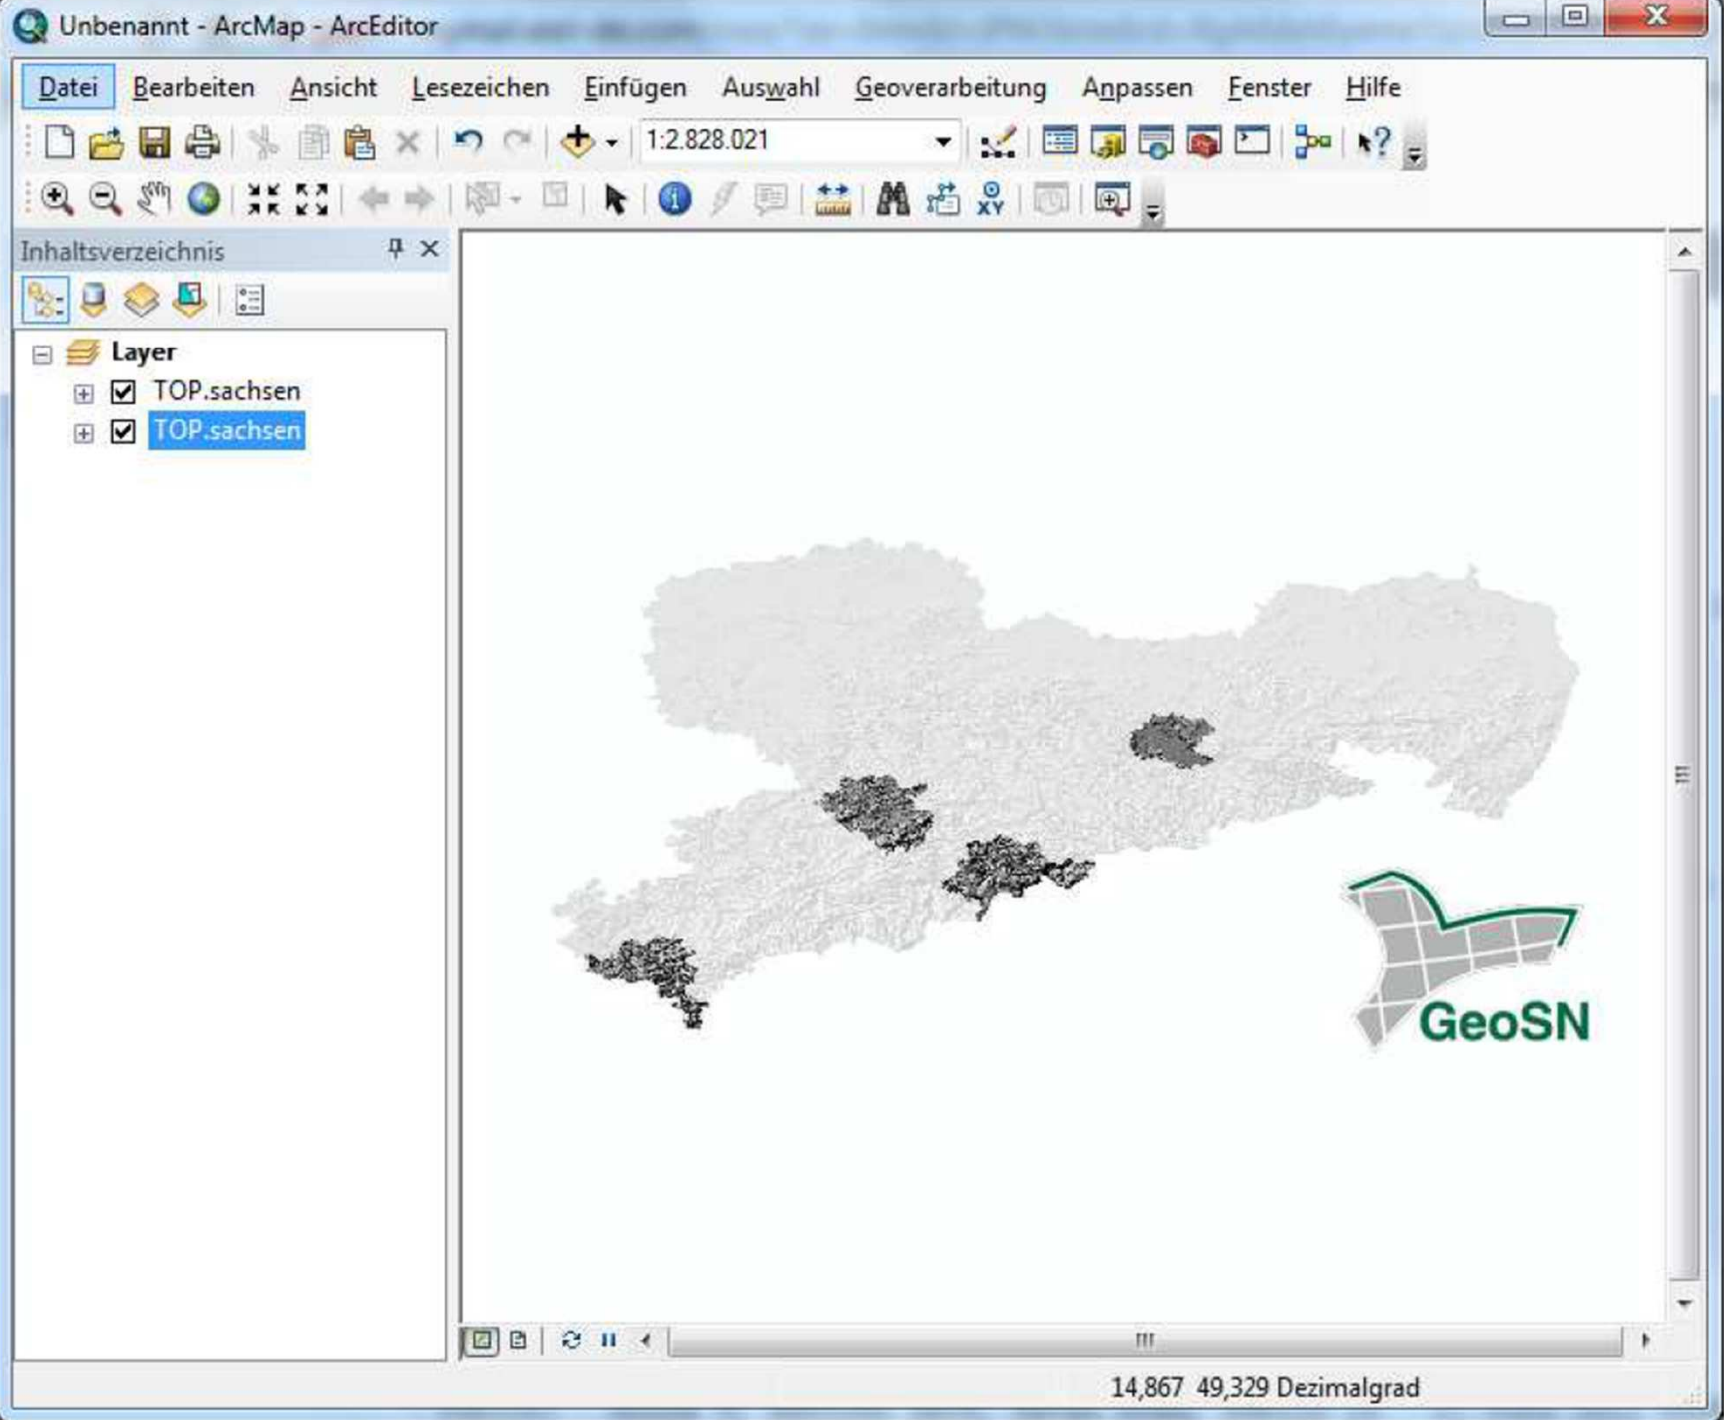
Unbenannt - ArcMap - ArcEditor

Datei Bearbeiten Ansicht Lesezeichen Einfügen Auswahl Geoverarbeitung Anpassen Fenster Hilfe

1:2.828.021

Inhaltsverzeichnis

Layer
TOP.sachsen
TOP.sachsen

GeoSN

14,867 49,329 Dezimalgrad